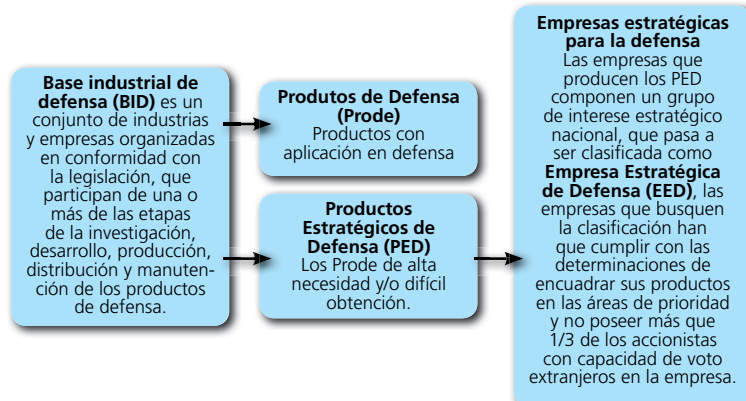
**Base industrial de defensa (BID)** es un conjunto de industrias y empresas organizadas en conformidad con la legislación, que participan de una o más de las etapas de la investigación, desarrollo, producción, distribución y manutención de los productos de defensa.

**Produtos de Defensa (Prode)**
Productos con aplicación en defensa

**Productos Estratégicos de Defensa (PED)**
Los Prode de alta necesidad y/o difícil obtención.

**Empresas estratégicas para la defensa**
Las empresas que producen los PED componen un grupo de interese estratégico nacional, que pasa a ser clasificada como **Empresa Estratégica de Defensa (EED)**, las empresas que busquen la clasificación han que cumplir con las determinaciones de encuadrar sus productos en las áreas de prioridad y no poseer más que 1/3 de los accionistas con capacidad de voto extranjeros en la empresa.